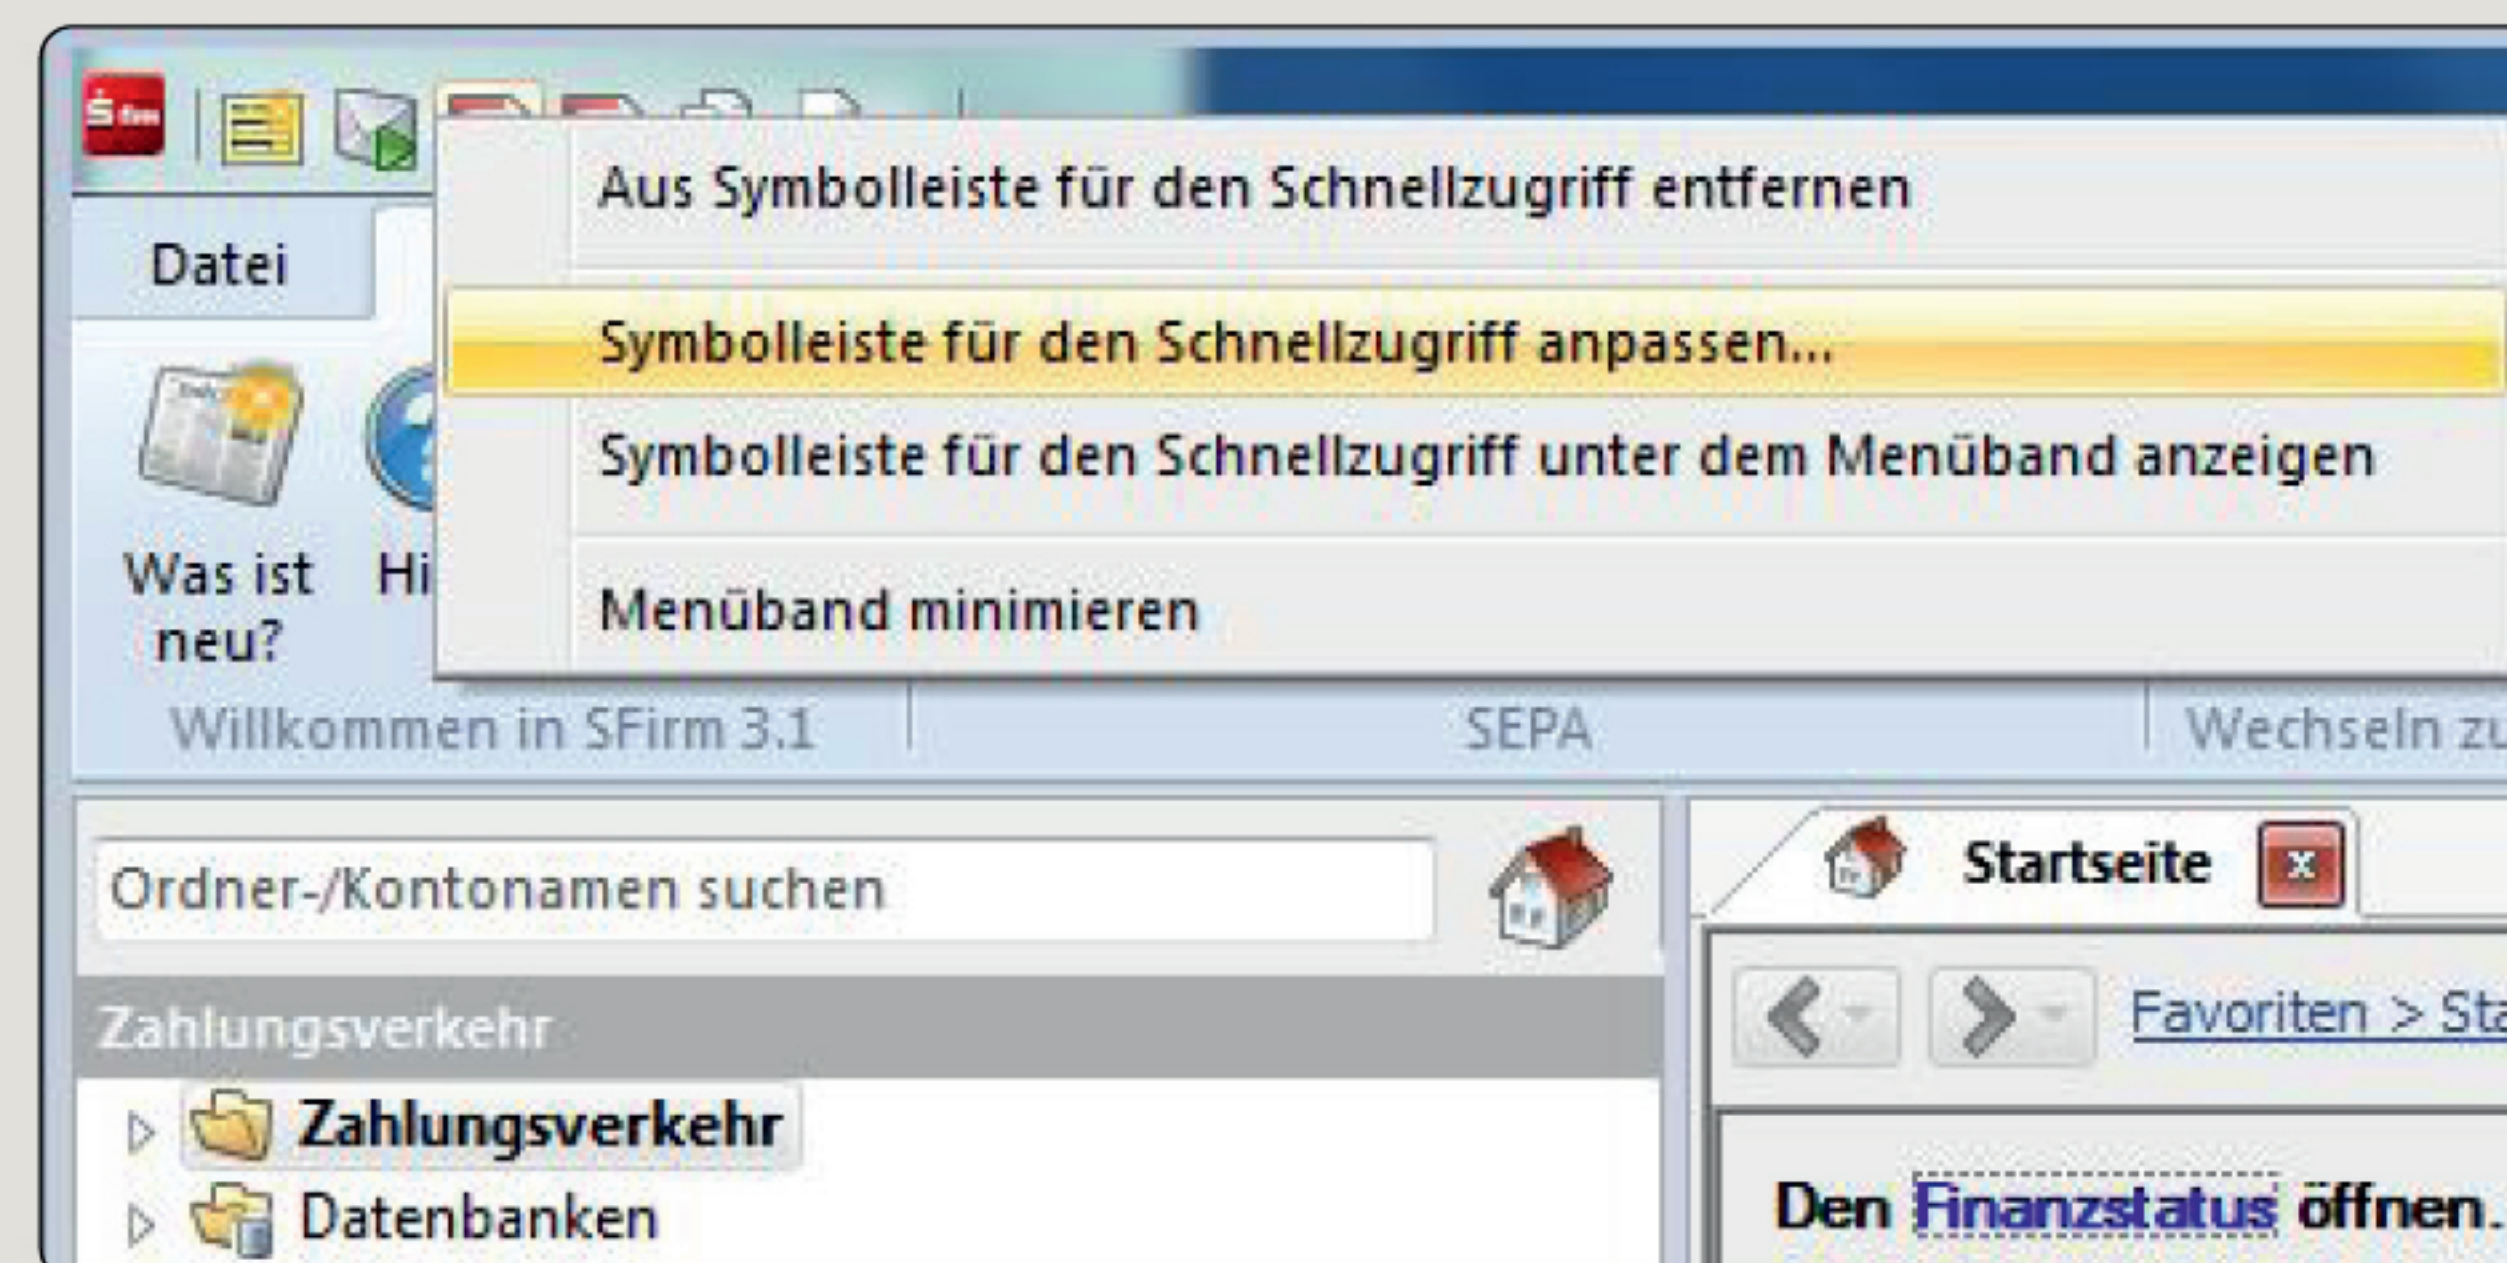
Aus Symbolleiste für den Schnellzugriff entfernen

Symbolleiste für den Schnellzugriff anpassen...

Symbolleiste für den Schnellzugriff unter dem Menüband anzeigen

Menüband minimieren

Datei

Was ist neu?

Hi

Willkommen in SFirm 3.1

SEPA

Wechseln zu

Ordner-/Kontonamen suchen

Zahlungsverkehr

Zahlungsverkehr

Datenbanken

Startseite

Favoriten > Sta

Den Finanzstatus öffnen.